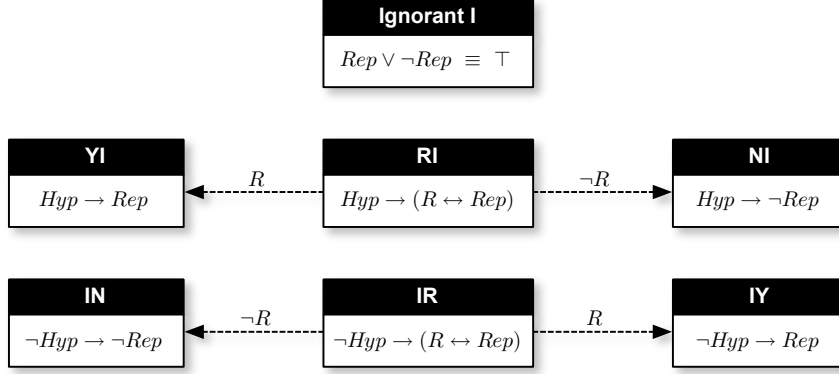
Ignorant I

$Rep \vee \neg Rep \equiv \top$

YI

$Hyp \rightarrow Rep$

$R$

RI

$Hyp \rightarrow (R \leftrightarrow Rep)$

$\neg R$

NI

$Hyp \rightarrow \neg Rep$

IN

$\neg Hyp \rightarrow \neg Rep$

$\neg R$

IR

$\neg Hyp \rightarrow (R \leftrightarrow Rep)$

$R$

IY

$\neg Hyp \rightarrow Rep$